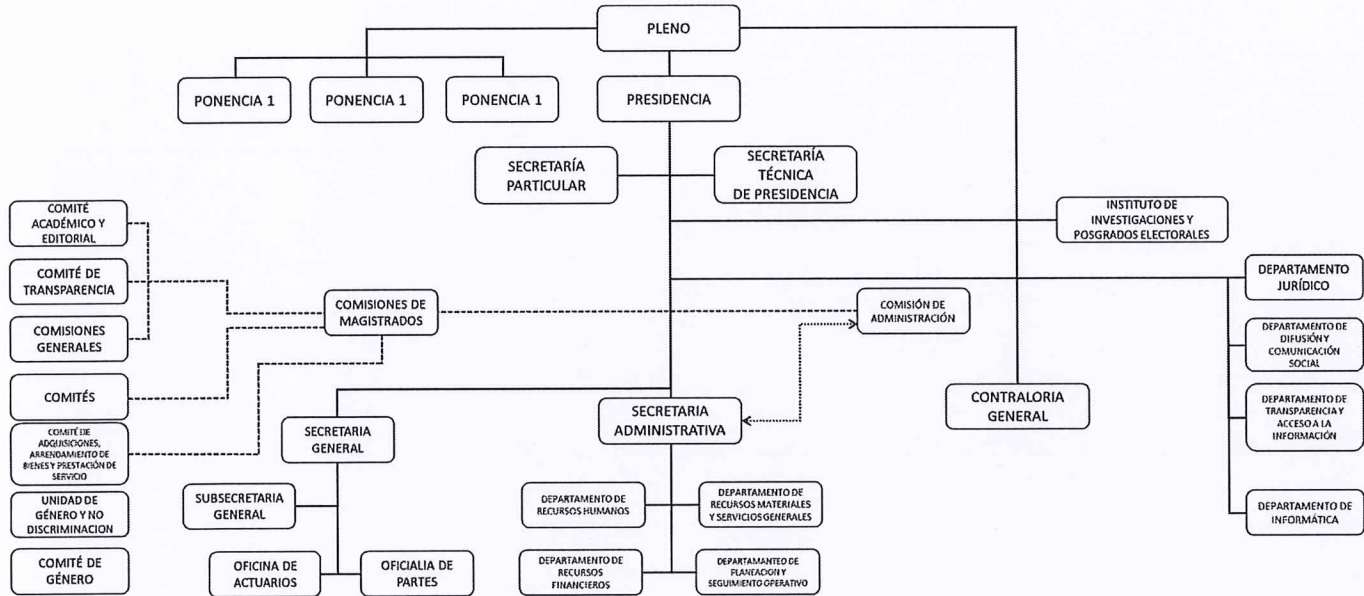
PLENO

PONENCIA 1

PONENCIA 1

PONENCIA 1

PRESIDENCIA

SECRETARÍA PARTICULAR

SECRETARÍA TÉCNICA DE PRESIDENCIA

INSTITUTO DE INVESTIGACIONES Y POSGRADOS ELECTORALES

COMITÉ ACADÉMICO Y EDITORIAL

COMITÉ DE TRANSPARENCIA

COMISIONES GENERALES

COMISIONES DE MAGISTRADOS

COMISIÓN DE ADMINISTRACIÓN

DEPARTAMENTO JURÍDICO

DEPARTAMENTO DE DIFUSIÓN Y COMUNICACIÓN SOCIAL

COMITÉS

COMITÉ DE ADQUISICIONES, ARRENDAMIENTO DE BIENES Y PRESTACIÓN DE SERVICIO

SECRETARIA GENERAL

SECRETARIA ADMINISTRATIVA

CONTRALORIA GENERAL

DEPARTAMENTO DE TRANSPARENCIA Y ACCESO A LA INFORMACIÓN

UNIDAD DE GÉNERO Y NO DISCRIMINACION

SUBSECRETARIA GENERAL

DEPARTAMENTO DE RECURSOS HUMANOS

DEPARTAMENTO DE RECURSOS MATERIALES Y SERVICIOS GENERALES

DEPARTAMENTO DE INFORMÁTICA

COMITÉ DE GÉNERO

OFICINA DE ACTUARIOS

OFICIALIA DE PARTES

DEPARTAMENTO DE RECURSOS FINANCIEROS

DEPARTAMANTEO DE PLANEACION Y SEGUIMIENTO OPERATIVO